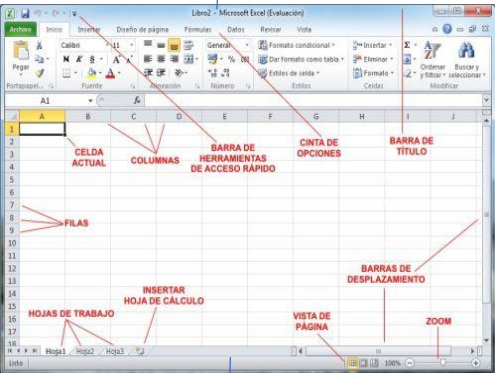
Libro2 - Microsoft Excel (Evaluación)

Archivo Inicio Insertar Diseño de página Fórmulas Datos Revisar Vista

Pegar
Portapapel...
Calibri 11
N K S A A
Fuente
Alineación
General
$ % 000
Número
Formato condicional
Dar formato como tabla
Estilos de celda
Estilos
Insertar
Eliminar
Formato
Celdas
Σ
Ordenar y filtrar
Buscar y seleccionar
Modificar

A1 fx

A B C D E F G H I J

1 2 3 4 5 6 7 8 9 10 11 12 13 14 15 16 17 18 19 20

CELDA ACTUAL
COLUMNAS
BARRA DE HERRAMIENTAS DE ACCESO RÁPIDO
CINTA DE OPCIONES
BARRA DE TÍTULO
FILAS
BARRAS DE DESPLAZAMIENTO
INSERTAR HOJA DE CÁLCULO
HOJAS DE TRABAJO
VISTA DE PÁGINA
ZOOM

Hoja1 Hoja2 Hoja3

Listo 100%